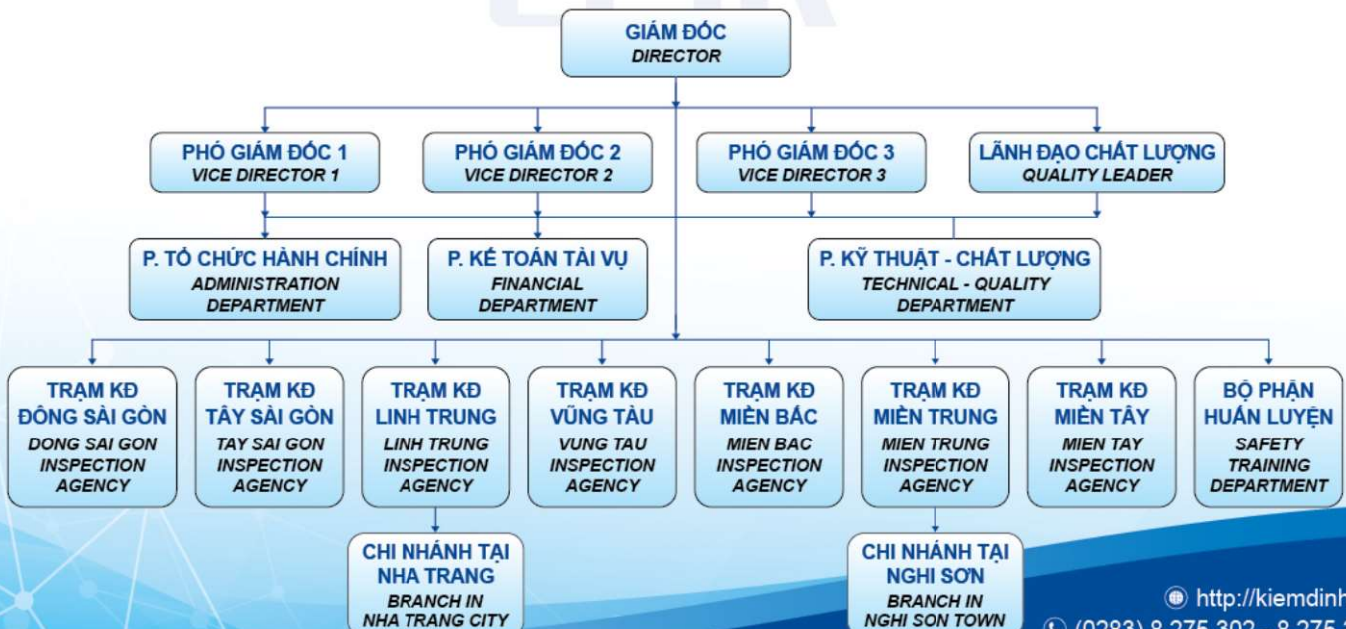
GIÁM ĐỐC
DIRECTOR

PHÓ GIÁM ĐỐC 1
VICE DIRECTOR 1

PHÓ GIÁM ĐỐC 2
VICE DIRECTOR 2

PHÓ GIÁM ĐỐC 3
VICE DIRECTOR 3

LÃNH ĐẠO CHẤT LƯỢNG
QUALITY LEADER

P. TỔ CHỨC HÀNH CHÍNH
ADMINISTRATION DEPARTMENT

P. KẾ TOÁN TÀI VỤ
FINANCIAL DEPARTMENT

P. KỸ THUẬT - CHẤT LƯỢNG
TECHNICAL - QUALITY DEPARTMENT

TRẠM KĐ ĐÔNG SÀI GÒN
DONG SAI GON INSPECTION AGENCY

TRẠM KĐ TÂY SÀI GÒN
TAY SAI GON INSPECTION AGENCY

TRẠM KĐ LINH TRUNG
LINH TRUNG INSPECTION AGENCY

TRẠM KĐ VŨNG TÀU
VUNG TAU INSPECTION AGENCY

TRẠM KĐ MIỀN BẮC
MIEN BAC INSPECTION AGENCY

TRẠM KĐ MIỀN TRUNG
MIEN TRUNG INSPECTION AGENCY

TRẠM KĐ MIỀN TÂY
MIEN TAY INSPECTION AGENCY

BỘ PHẬN HUẤN LUYỆN
SAFETY TRAINING DEPARTMENT

CHI NHÁNH TẠI NHA TRANG
BRANCH IN NHA TRANG CITY

CHI NHÁNH TẠI NGHI SƠN
BRANCH IN NGHI SON TOWN

http://kiemdinh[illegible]
(0283) 8 275 302 - 8 275 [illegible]